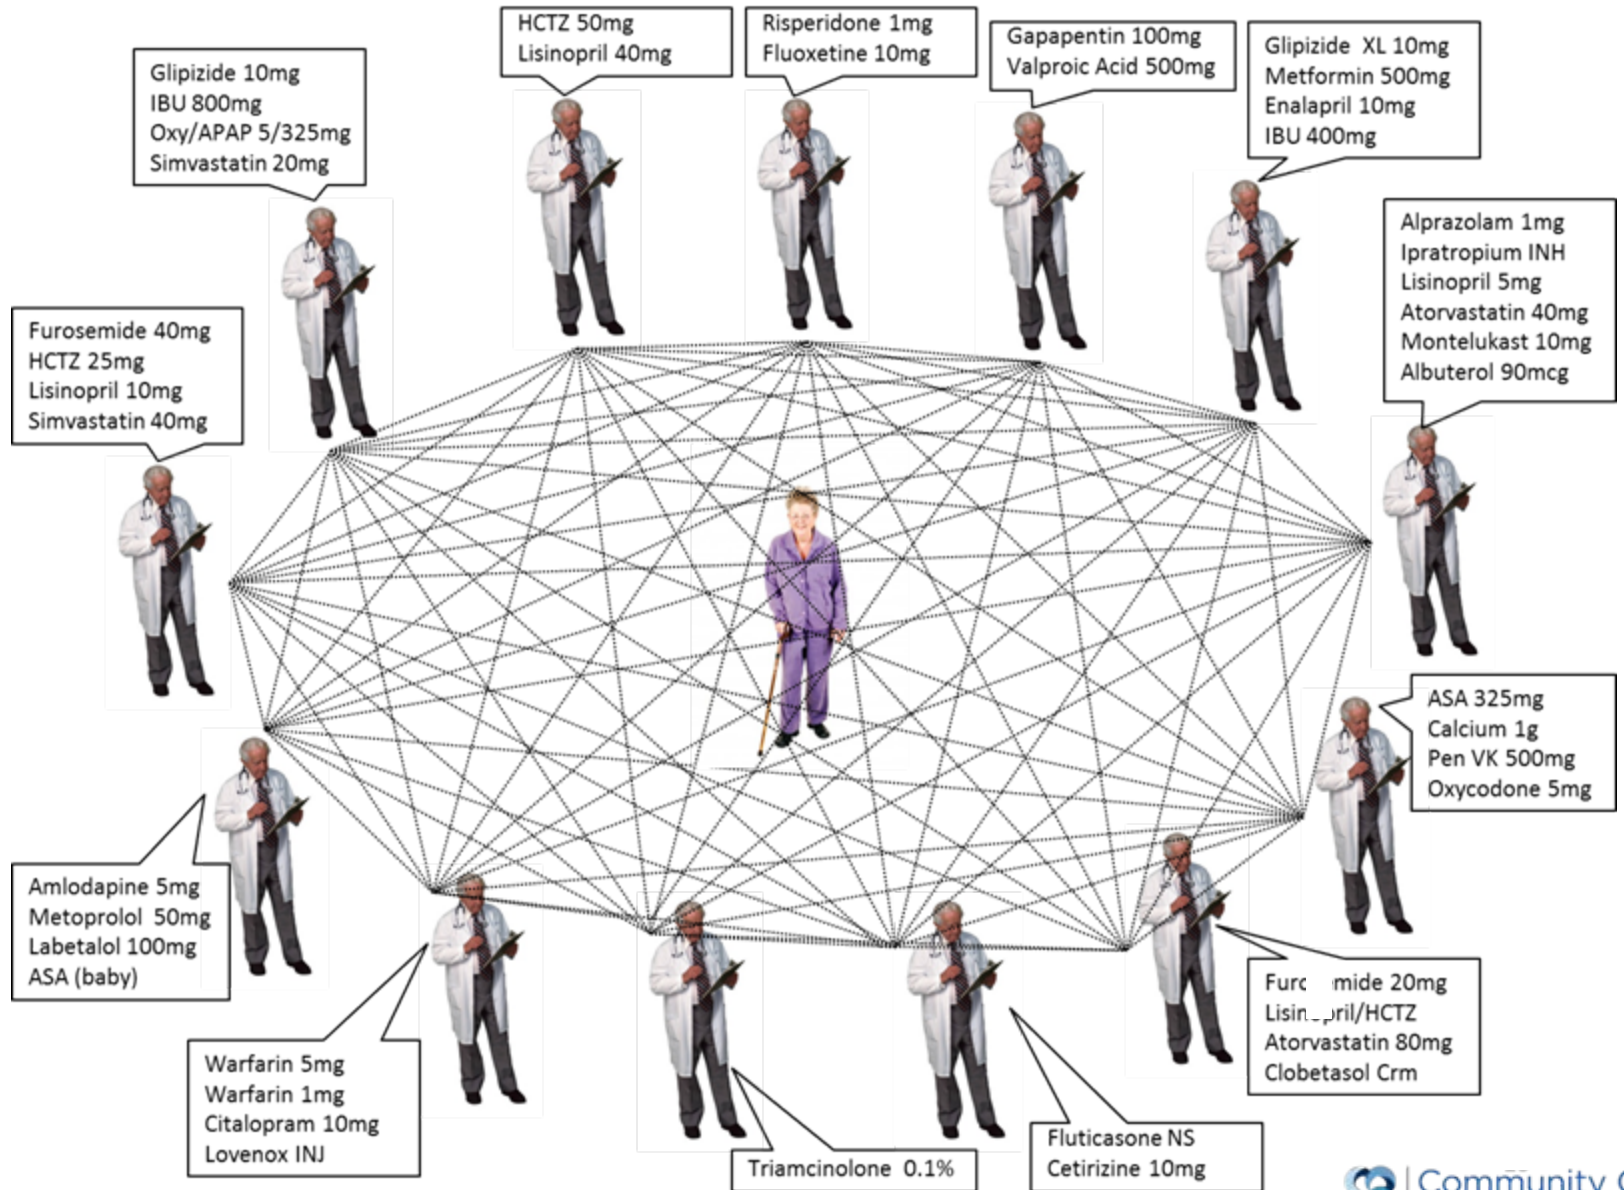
Glipizide 10mg
IBU 800mg
Oxy/APAP 5/325mg
Simvastatin 20mg

HCTZ 50mg
Lisinopril 40mg

Risperidone 1mg
Fluoxetine 10mg

Gapapentin 100mg
Valproic Acid 500mg

Glipizide XL 10mg
Metformin 500mg
Enalapril 10mg
IBU 400mg

Alprazolam 1mg
Ipratropium INH
Lisinopril 5mg
Atorvastatin 40mg
Montelukast 10mg
Albuterol 90mcg

Furosemide 40mg
HCTZ 25mg
Lisinopril 10mg
Simvastatin 40mg

ASA 325mg
Calcium 1g
Pen VK 500mg
Oxycodone 5mg

Amlodapine 5mg
Metoprolol 50mg
Labetalol 100mg
ASA (baby)

Furc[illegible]mide 20mg
Lisin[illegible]ril/HCTZ
Atorvastatin 80mg
Clobetasol Crm

Warfarin 5mg
Warfarin 1mg
Citalopram 10mg
Lovenox INJ

Triamcinolone 0.1%

Fluticasone NS
Cetirizine 10mg

Community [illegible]